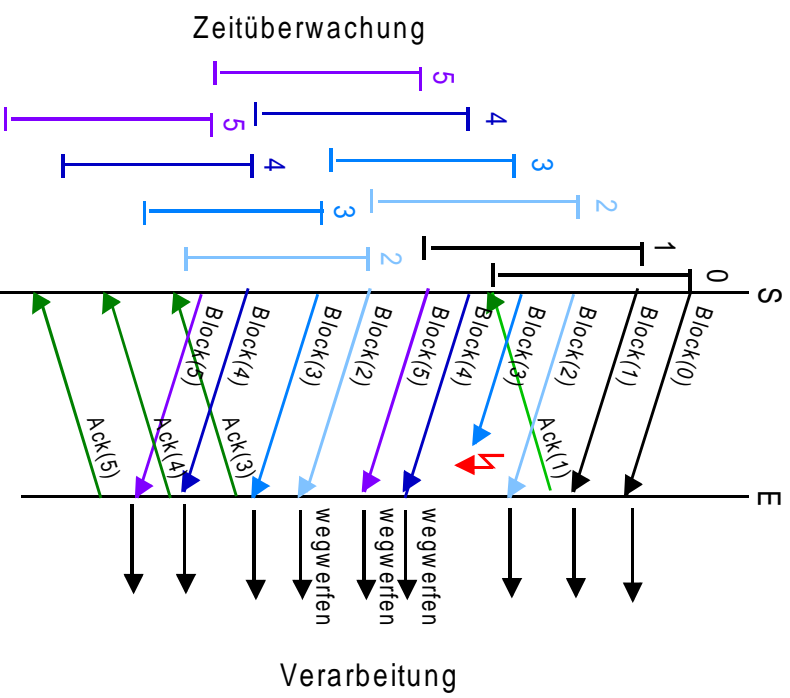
Zeitüberwachung

5
4
5
3
4
2
3
1
2
0

S

Block(5)
Block(4)
Block(3)
Block(2)
Block(5)
Block(4)
Block(3)
Block(2)
Block(1)
Block(0)

Ack(5)
Ack(4)
Ack(3)
Ack(1)

E

wegwerfen
wegwerfen
wegwerfen

Verarbeitung